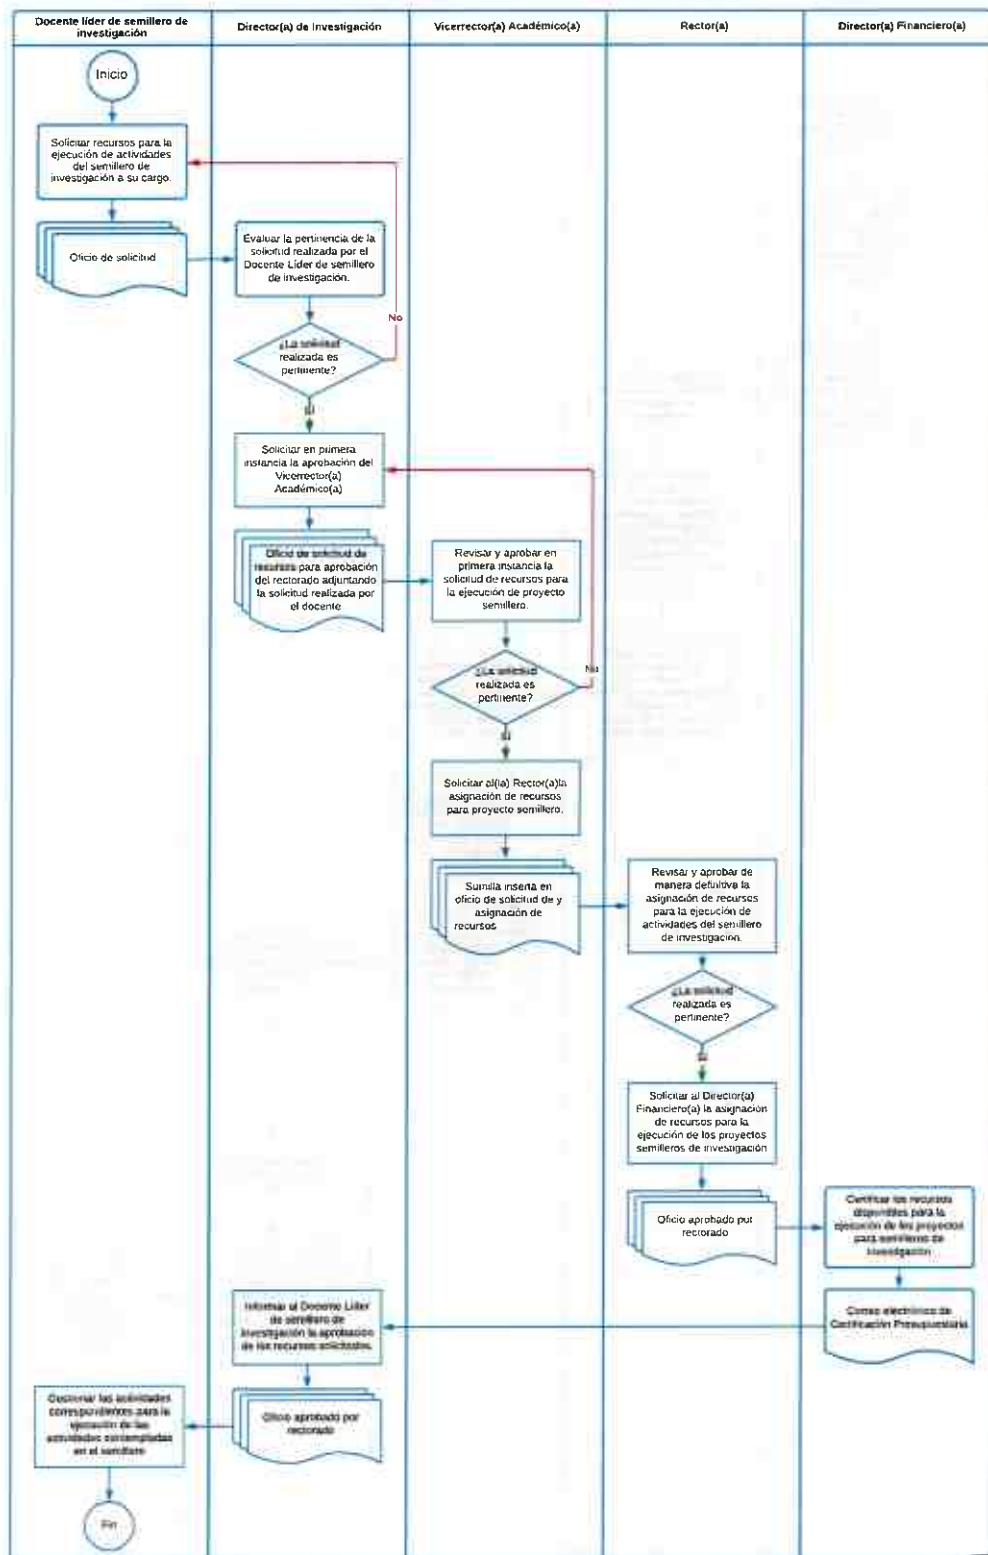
Docente líder de semillero de investigación

Director(a) de Investigación

Vicerrector(a) Académico(a)

Rector(a)

Director(a) Financiero(a)

Inicio

Solicitar recursos para la ejecución de actividades del semillero de investigación a su cargo.

Oficio de solicitud

Evaluar la pertinencia de la solicitud realizada por el Docente Líder de semillero de investigación.

¿La solicitud realizada es pertinente?

No

Si

Solicitar en primera instancia la aprobación del Vicerrector(a) Académico(a)

Oficio de solicitud de recursos para aprobación del rectorado adjuntando la solicitud realizada por el docente

Revisar y aprobar en primera instancia la solicitud de recursos para la ejecución de proyecto semillero.

¿La solicitud realizada es pertinente?

No

Si

Solicitar al(la) Rector(a)la asignación de recursos para proyecto semillero.

Sumilla inserta en oficio de solicitud de y asignación de recursos

Revisar y aprobar de manera definitiva la asignación de recursos para la ejecución de actividades del semillero de investigación.

¿La solicitud realizada es pertinente?

Si

Solicitar al Director(a) Financiero(a) la asignación de recursos para la ejecución de los proyectos semilleros de investigación

Oficio aprobado por rectorado

Certificar los recursos disponibles para la ejecución de los proyectos para semilleros de investigación

Correo electrónico de Certificación Presupuestaria

Informar al Docente Líder de semillero de investigación la aprobación de los recursos solicitados.

Oficio aprobado por rectorado

Desarrollar las actividades correspondientes para la ejecución de las actividades contempladas en el semillero

Fin